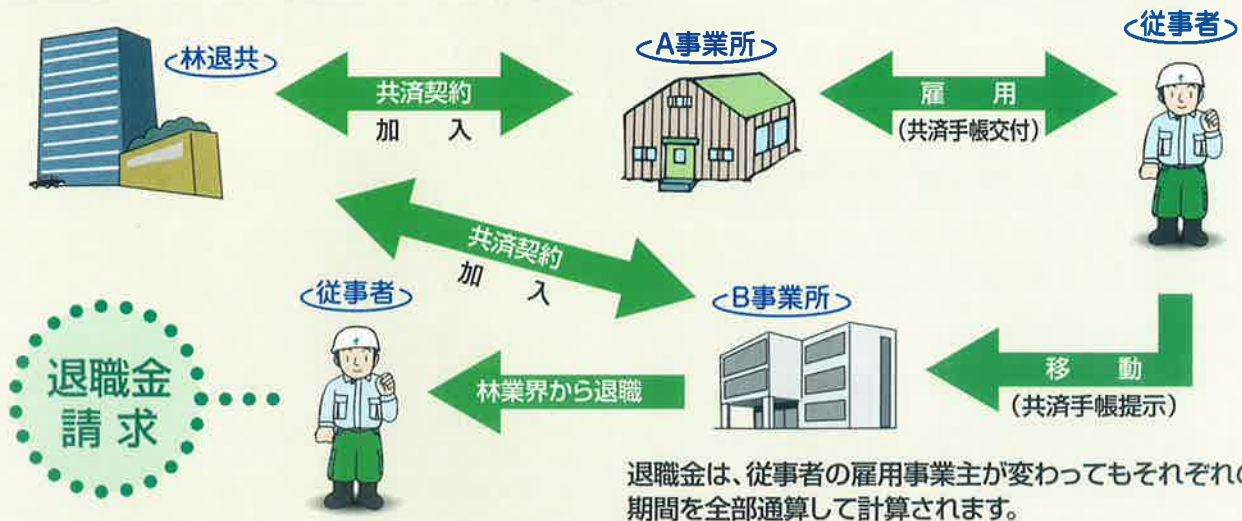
林退共

共済契約
加　入

A事業所

雇　用
(共済手帳交付)

従事者

共済契約
加　入

従事者

B事業所

移　動
(共済手帳提示)

退職金
請求

林業界から退職

退職金は、従事者の雇用事業主が変わってもそれぞれの期間を全部通算して計算されます。